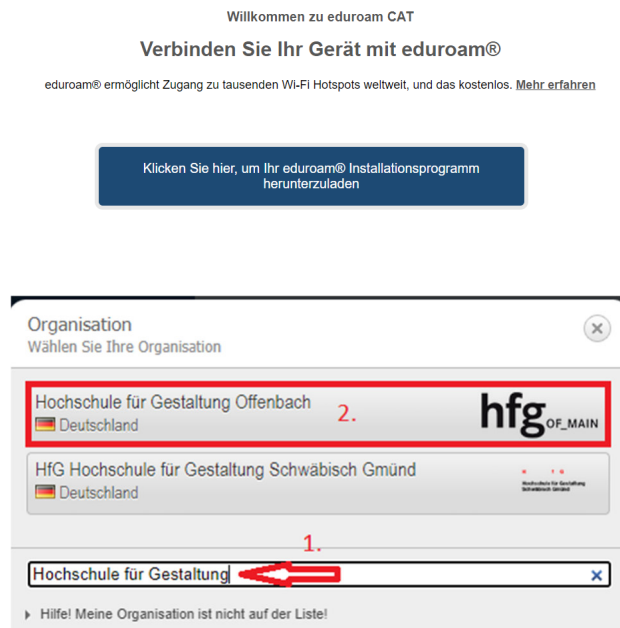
Willkommen zu eduroam CAT

Verbinden Sie Ihr Gerät mit eduroam®

eduroam® ermöglicht Zugang zu tausenden Wi-Fi Hotspots weltweit, und das kostenlos. Mehr erfahren

Klicken Sie hier, um Ihr eduroam® Installationsprogramm herunterzuladen

Organisation
Wählen Sie Ihre Organisation

Hochschule für Gestaltung Offenbach
Deutschland
2.
hfg OF_MAIN

HfG Hochschule für Gestaltung Schwäbisch Gmünd
Deutschland
Hochschule für Gestaltung Schwäbisch Gmünd

1.
Hochschule für Gestaltung

Hilfe! Meine Organisation ist nicht auf der Liste!